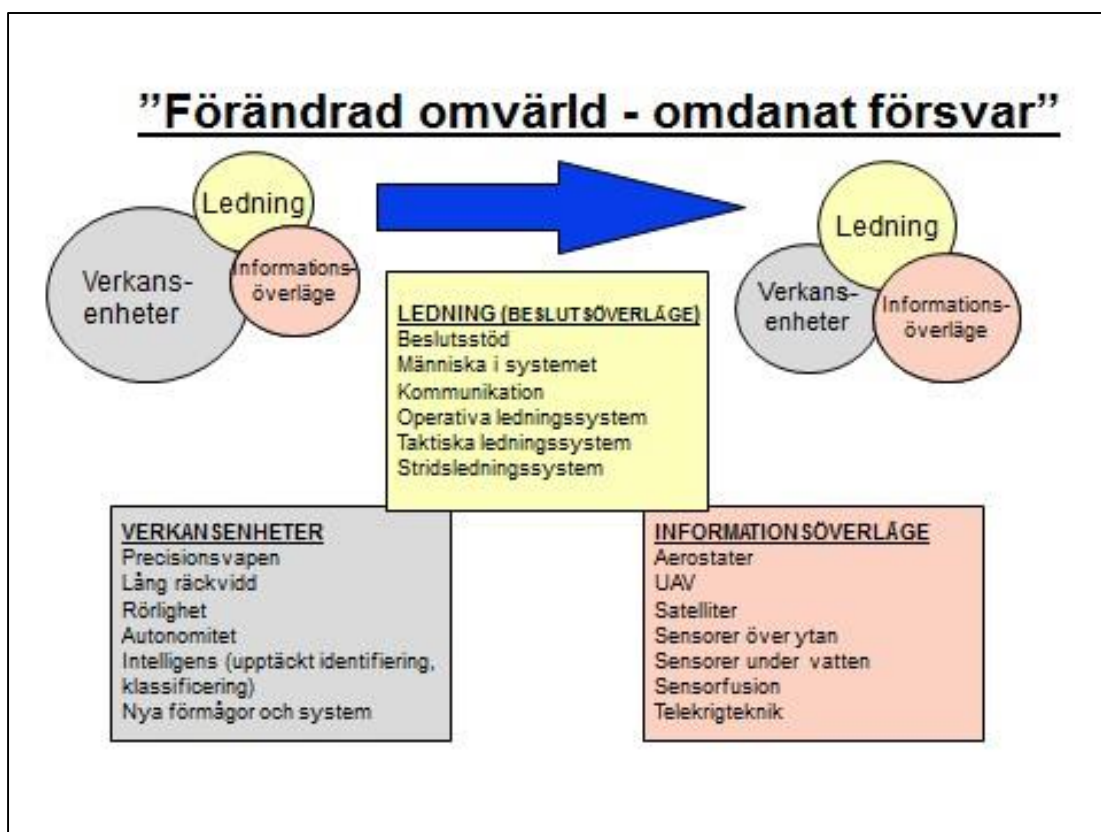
”Förändrad omvärld - omdanat försvar”

Ledning

Verkansenheter

Informationsöverläge

Ledning

Verkansenheter

Informationsöverläge

LEDNING (BESLUTSÖVERLÄGE)
Beslutsstöd
Människa i systemet
Kommunikation
Operativa ledningssystem
Taktiska ledningssystem
Stridsledningssystem

VERKANSENHETER
Precisionsvapen
Lång räckvidd
Rörlighet
Autonomitet
Intelligens (upptäckt identifiering, klassificering)
Nya förmågor och system

INFORMATIONSÖVERLÄGE
Aerostater
UAV
Satelliter
Sensorer över ytan
Sensorer under vatten
Sensorfusion
Telekrigteknik